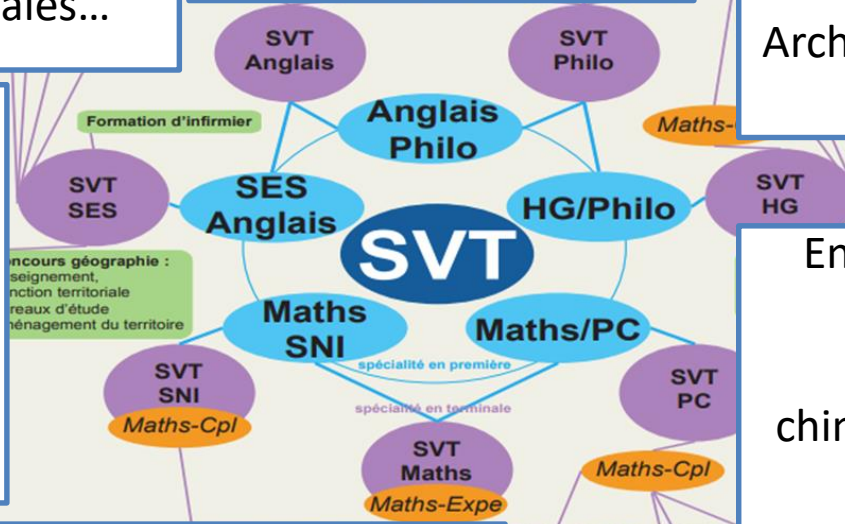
ales…

SVT
Anglais

SVT
Philo

Arch

Formation d'infirmier

Anglais
Philo

Maths-

SVT
SES

SES
Anglais

HG/Philo

SVT
HG

SVT

ncours géographie :
seignement,
nction territoriale
reaux d'étude
énagement du territoire

En

Maths
SNI

Maths/PC

spécialité en première

SVT
SNI

SVT
PC

Maths-Cpl

spécialité en terminale

chin

SVT
Maths

Maths-Cpl

Maths-Expe